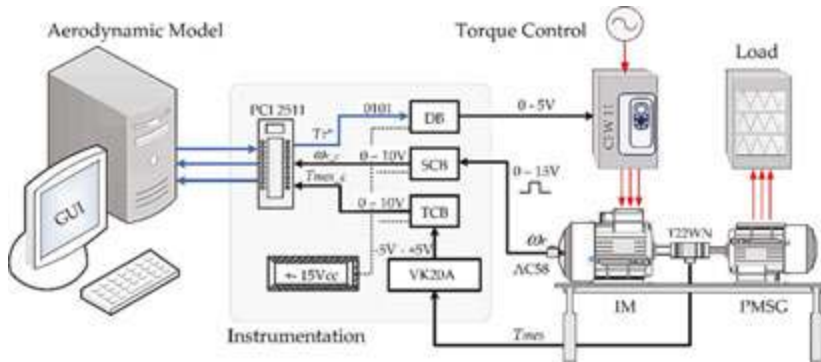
Aerodynamic Model

Torque Control

Load

GUI

PCI 2511

$T_T^*$

0101

DB

0 - 5V

CFW 11

$\omega_{r\_c}$

0 - 10V

SCB

0 - 15V

$T_{mes\_c}$

0 - 10V

TCB

-5V - +5V

± 15Vcc

VK20A

$\omega_r$

AC58

T22WN

IM

PMSG

Instrumentation

$T_{mes}$